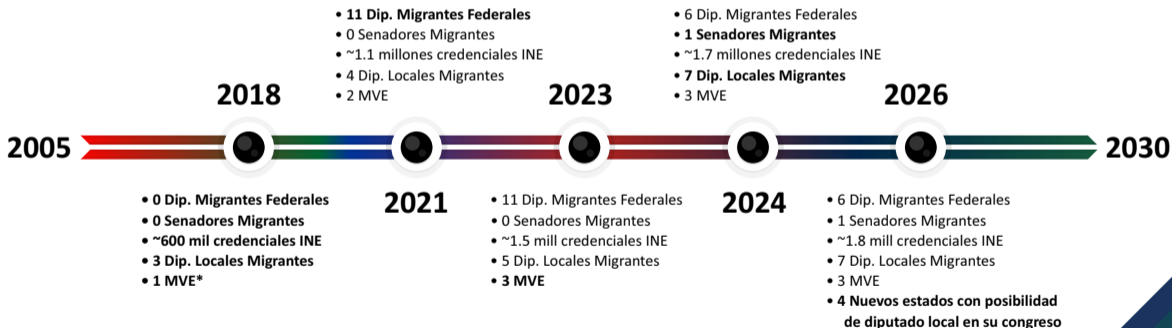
2005

2018

• 0 Dip. Migrantes Federales
• 0 Senadores Migrantes
• ~600 mil credenciales INE
• 3 Dip. Locales Migrantes
• 1 MVE*

• 11 Dip. Migrantes Federales
• 0 Senadores Migrantes
• ~1.1 millones credenciales INE
• 4 Dip. Locales Migrantes
• 2 MVE

2021

2023

• 11 Dip. Migrantes Federales
• 0 Senadores Migrantes
• ~1.5 mill credenciales INE
• 5 Dip. Locales Migrantes
• 3 MVE

• 6 Dip. Migrantes Federales
• 1 Senadores Migrantes
• ~1.7 millones credenciales INE
• 7 Dip. Locales Migrantes
• 3 MVE

2024

2026

• 6 Dip. Migrantes Federales
• 1 Senadores Migrantes
• ~1.8 mill credenciales INE
• 7 Dip. Locales Migrantes
• 3 MVE
• 4 Nuevos estados con posibilidad de diputado local en su congreso

2030